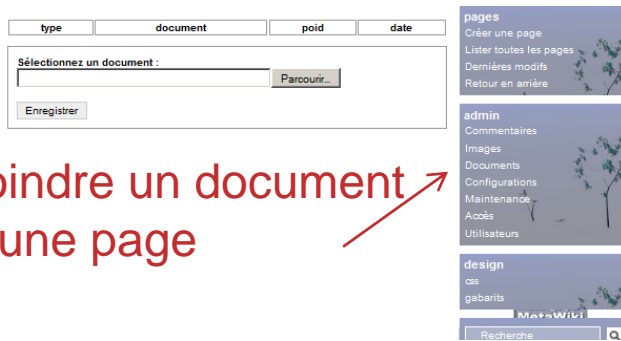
| type | document | poid | date |
|---|---|---|---|

Sélectionnez un document :

Parcourir...

Enregistrer

oindre un document
une page

pages
Créer une page
Lister toutes les pages
Dernières modifs
Retour en arrière

admin
Commentaires
Images
Documents
Configurations
Maintenance
Accès
Utilisateurs

design
css
gabarits

MetaWiki

Recherche